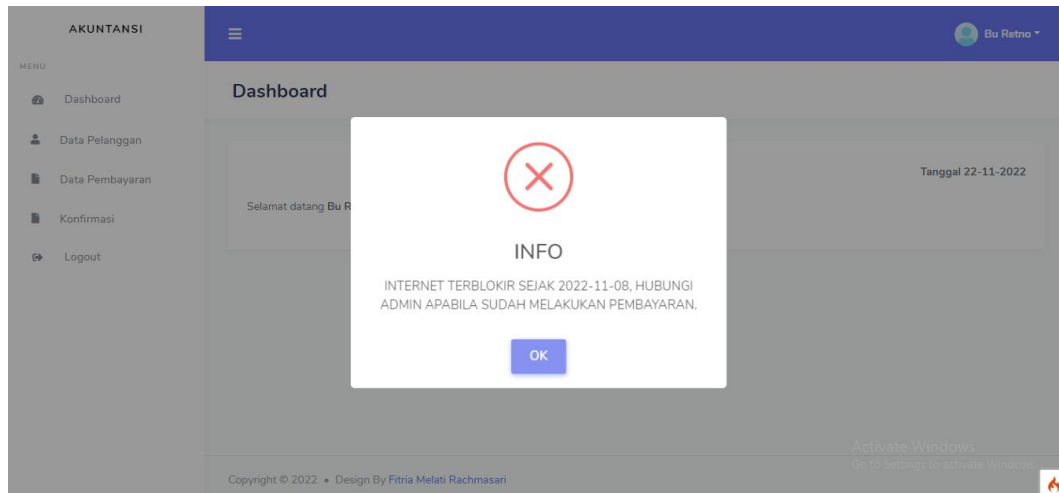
AKUNTANSI

Bu Retno

MENU

Dashboard

Data Pelanggan

Data Pembayaran

Konfirmasi

Logout

Dashboard

Tanggal 22-11-2022

Selamat datang Bu R

INFO

INTERNET TERBLOKIR SEJAK 2022-11-08, HUBUNGI ADMIN APABILA SUDAH MELAKUKAN PEMBAYARAN.

OK

Activate Windows
Go to Settings to activate Windows.

Copyright © 2022 • Design By Fitria Melati Rachmasari